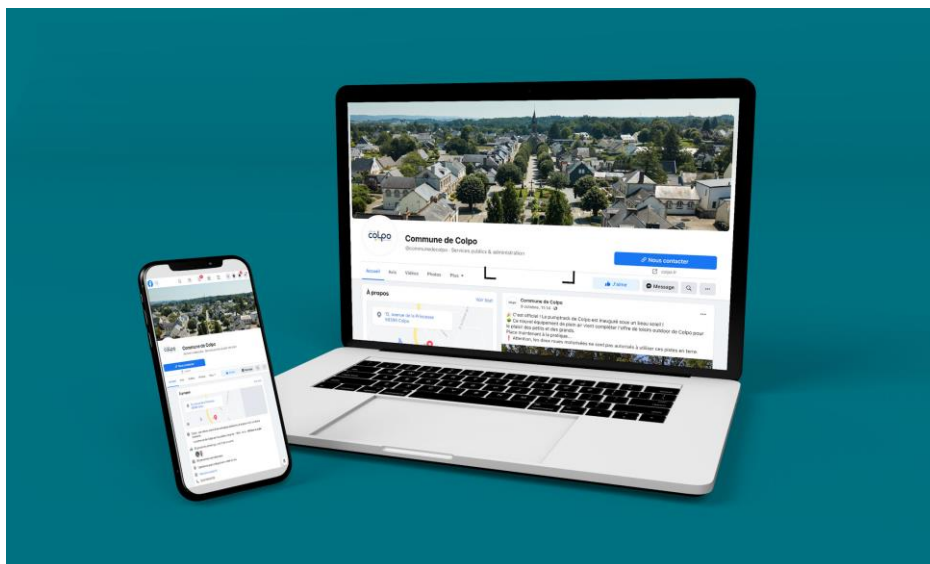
colpo

Commune de Colpo

@communedecolpo · Services publics & administration

Nous contacter

Accueil Avis Vidéos Photos Plus

J'aime Message

À propos

Voir tout

12, avenue de la Princesse 56390 Colpo

Commune de Colpo

C'est officiel ! Le pumptrack de Colpo est inauguré sous un beau soleil !

Ce nouvel équipement de plein air vient compléter l'offre de loisirs outdoor de Colpo pour le plaisir des petits et des grands.

Place maintenant à la pratique...

Attention, les deux roues motorisées ne sont pas autorisés à utiliser ces pistes en terre.

colpo

Commune de Colpo

À propos